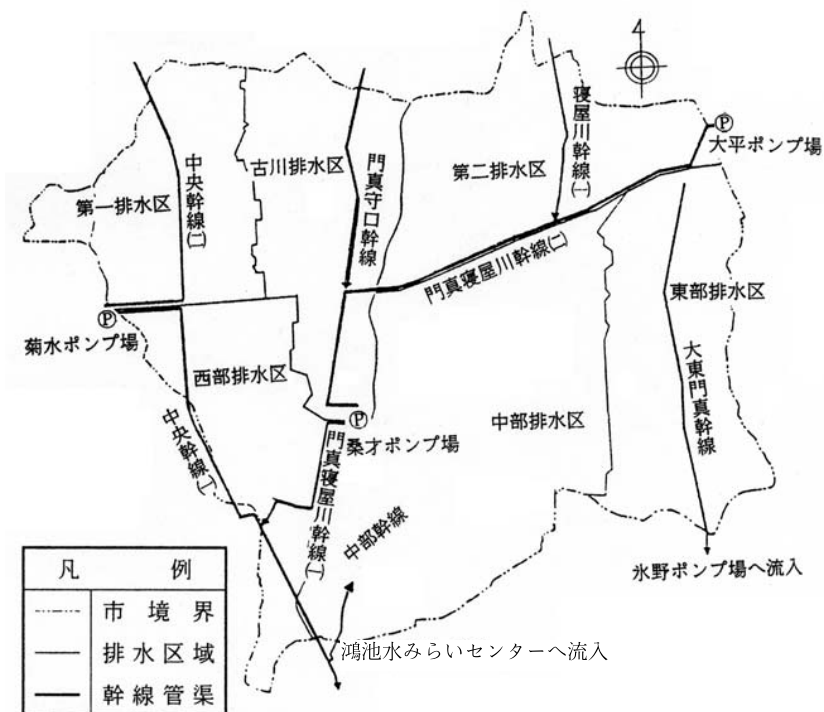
寝屋川幹線(一)

P 大平ポンプ場

中央幹線(二)

古川排水区

門真守口幹線

第二排水区

第一排水区

門真寝屋川幹線(二)

東部排水区

P
菊水ポンプ場

西部排水区

大東門真幹線

P 桑才ポンプ場

中部排水区

中央幹線(一)

門真寝屋川幹線(一)

中部幹線

氷野ポンプ場へ流入

| 凡 | 例 |
|---|---|
| | 市境界 |
| | 排水区域 |
| | 幹線管渠 |

鴻池水みらいセンターへ流入